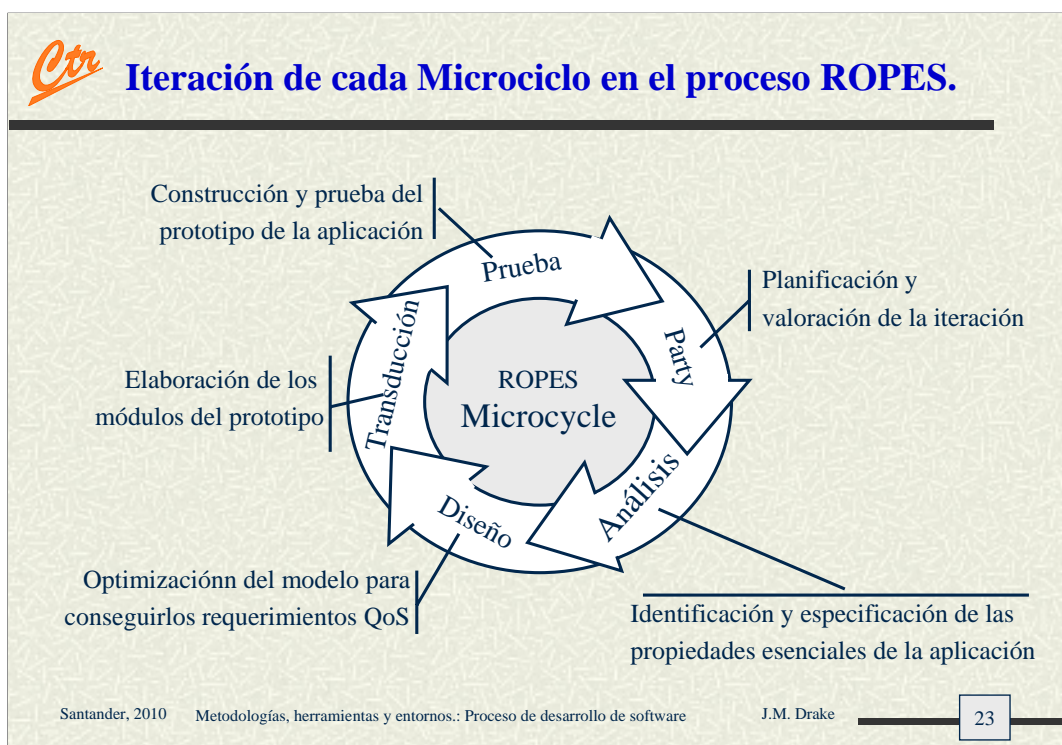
Ctr Iteración de cada Microciclo en el proceso ROPES.

Construcción y prueba del prototipo de la aplicación

Prueba

Planificación y valoración de la iteración

Party

Transducción

ROPES Microcycle

Elaboración de los módulos del prototipo

Análisis

Diseño

Optimizaciónn del modelo para conseguirlos requerimientos QoS

Identificación y especificación de las propiedades esenciales de la aplicación

Santander, 2010 Metodologías, herramientas y entornos.: Proceso de desarrollo de software J.M. Drake 23